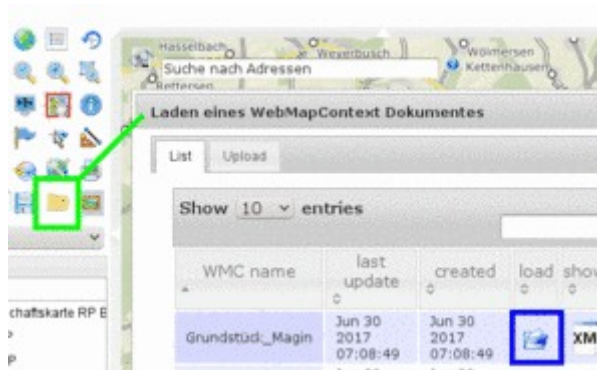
Hasselbach
Weyerbusch
Wölmersen
Kettenhausen
Suche nach Adressen
Rettersen

Laden eines WebMapContext Dokumentes

List
Upload

Show 10 entries

| WMC name | last update | created | load | show |
|---|---|---|---|---|
| Grundstüd:_Magin | Jun 30 2017 07:08:49 | Jun 30 2017 07:08:49 | | XM |

chaftskarte RP E
P